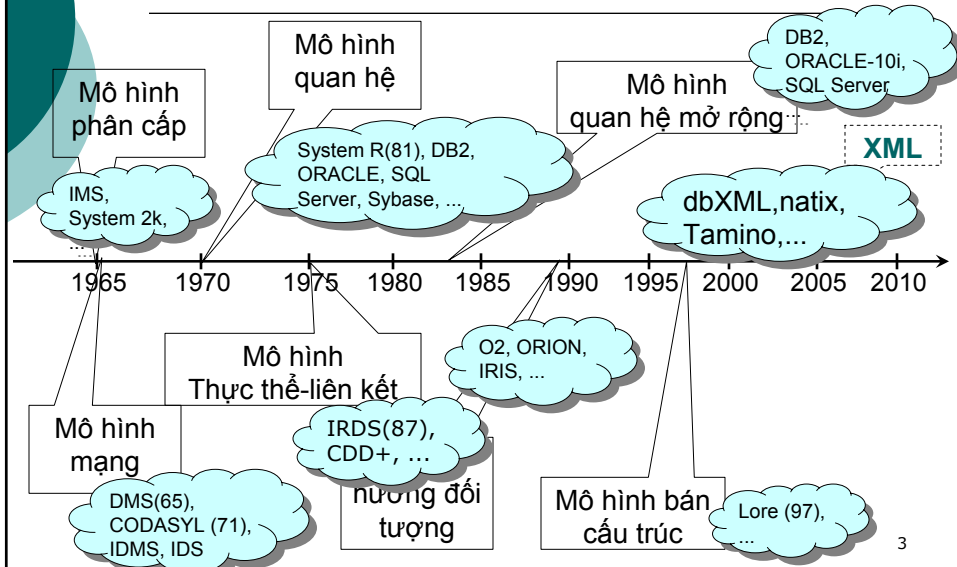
Mô hình phân cấp

IMS, System 2k, ...

Mô hình quan hệ

System R(81), DB2, ORACLE, SQL Server, Sybase, ...

Mô hình quan hệ mở rộng

DB2, ORACLE-10i, SQL Server, ...

XML

dbXML,natix, Tamino,...

1965 1970 1975 1980 1985 1990 1995 2000 2005 2010

Mô hình Thực thể-liên kết

O2, ORION, IRIS, ...

Mô hình mạng

IRDS(87), CDD+, ...

DMS(65), CODASYL (71), IDMS, IDS

hướng đối tượng

Mô hình bán cấu trúc

Lore (97), ...

3